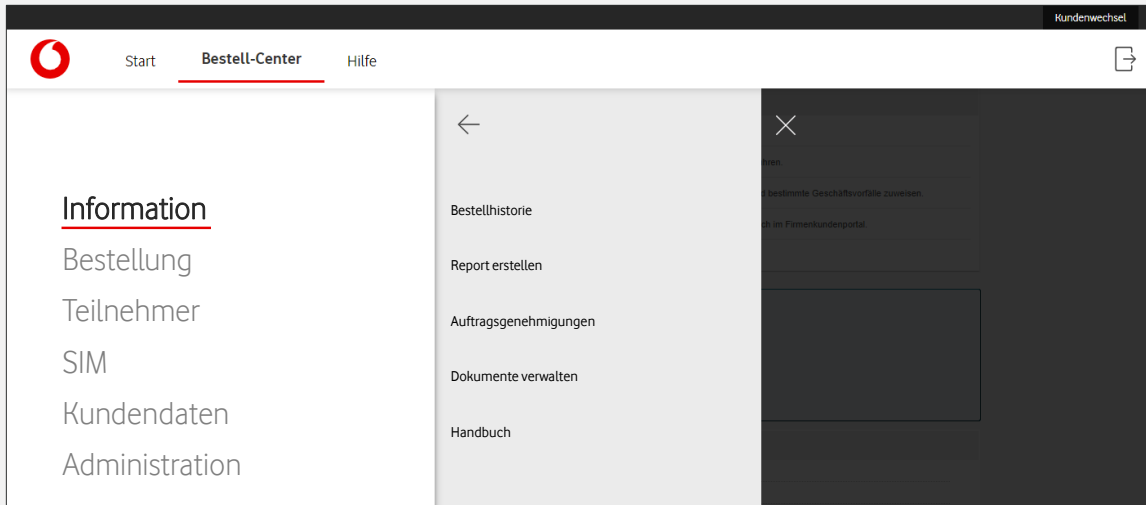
Kundenwechsel

Start Bestell-Center Hilfe

Information
Bestellung
Teilnehmer
SIM
Kundendaten
Administration

Bestellhistorie

Report erstellen

Auftragsgenehmigungen

Dokumente verwalten

Handbuch

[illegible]hren.

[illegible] bestimmte Geschäftsvorfälle zuweisen.

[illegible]ch im Firmenkundenportal.